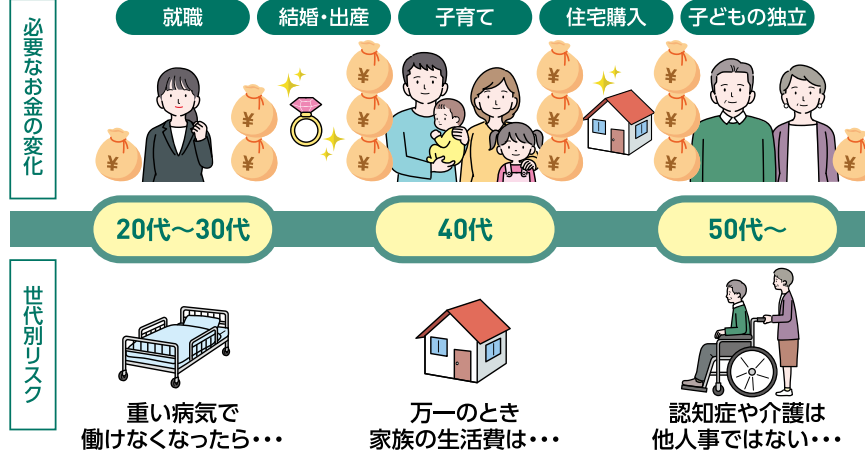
必要なお金の変化

就職
結婚・出産
子育て
住宅購入
子どもの独立

20代〜30代
40代
50代〜

世代別リスク

重い病気で
働けなくなったら・・・

万一のとき
家族の生活費は・・・

認知症や介護は
他人事ではない・・・